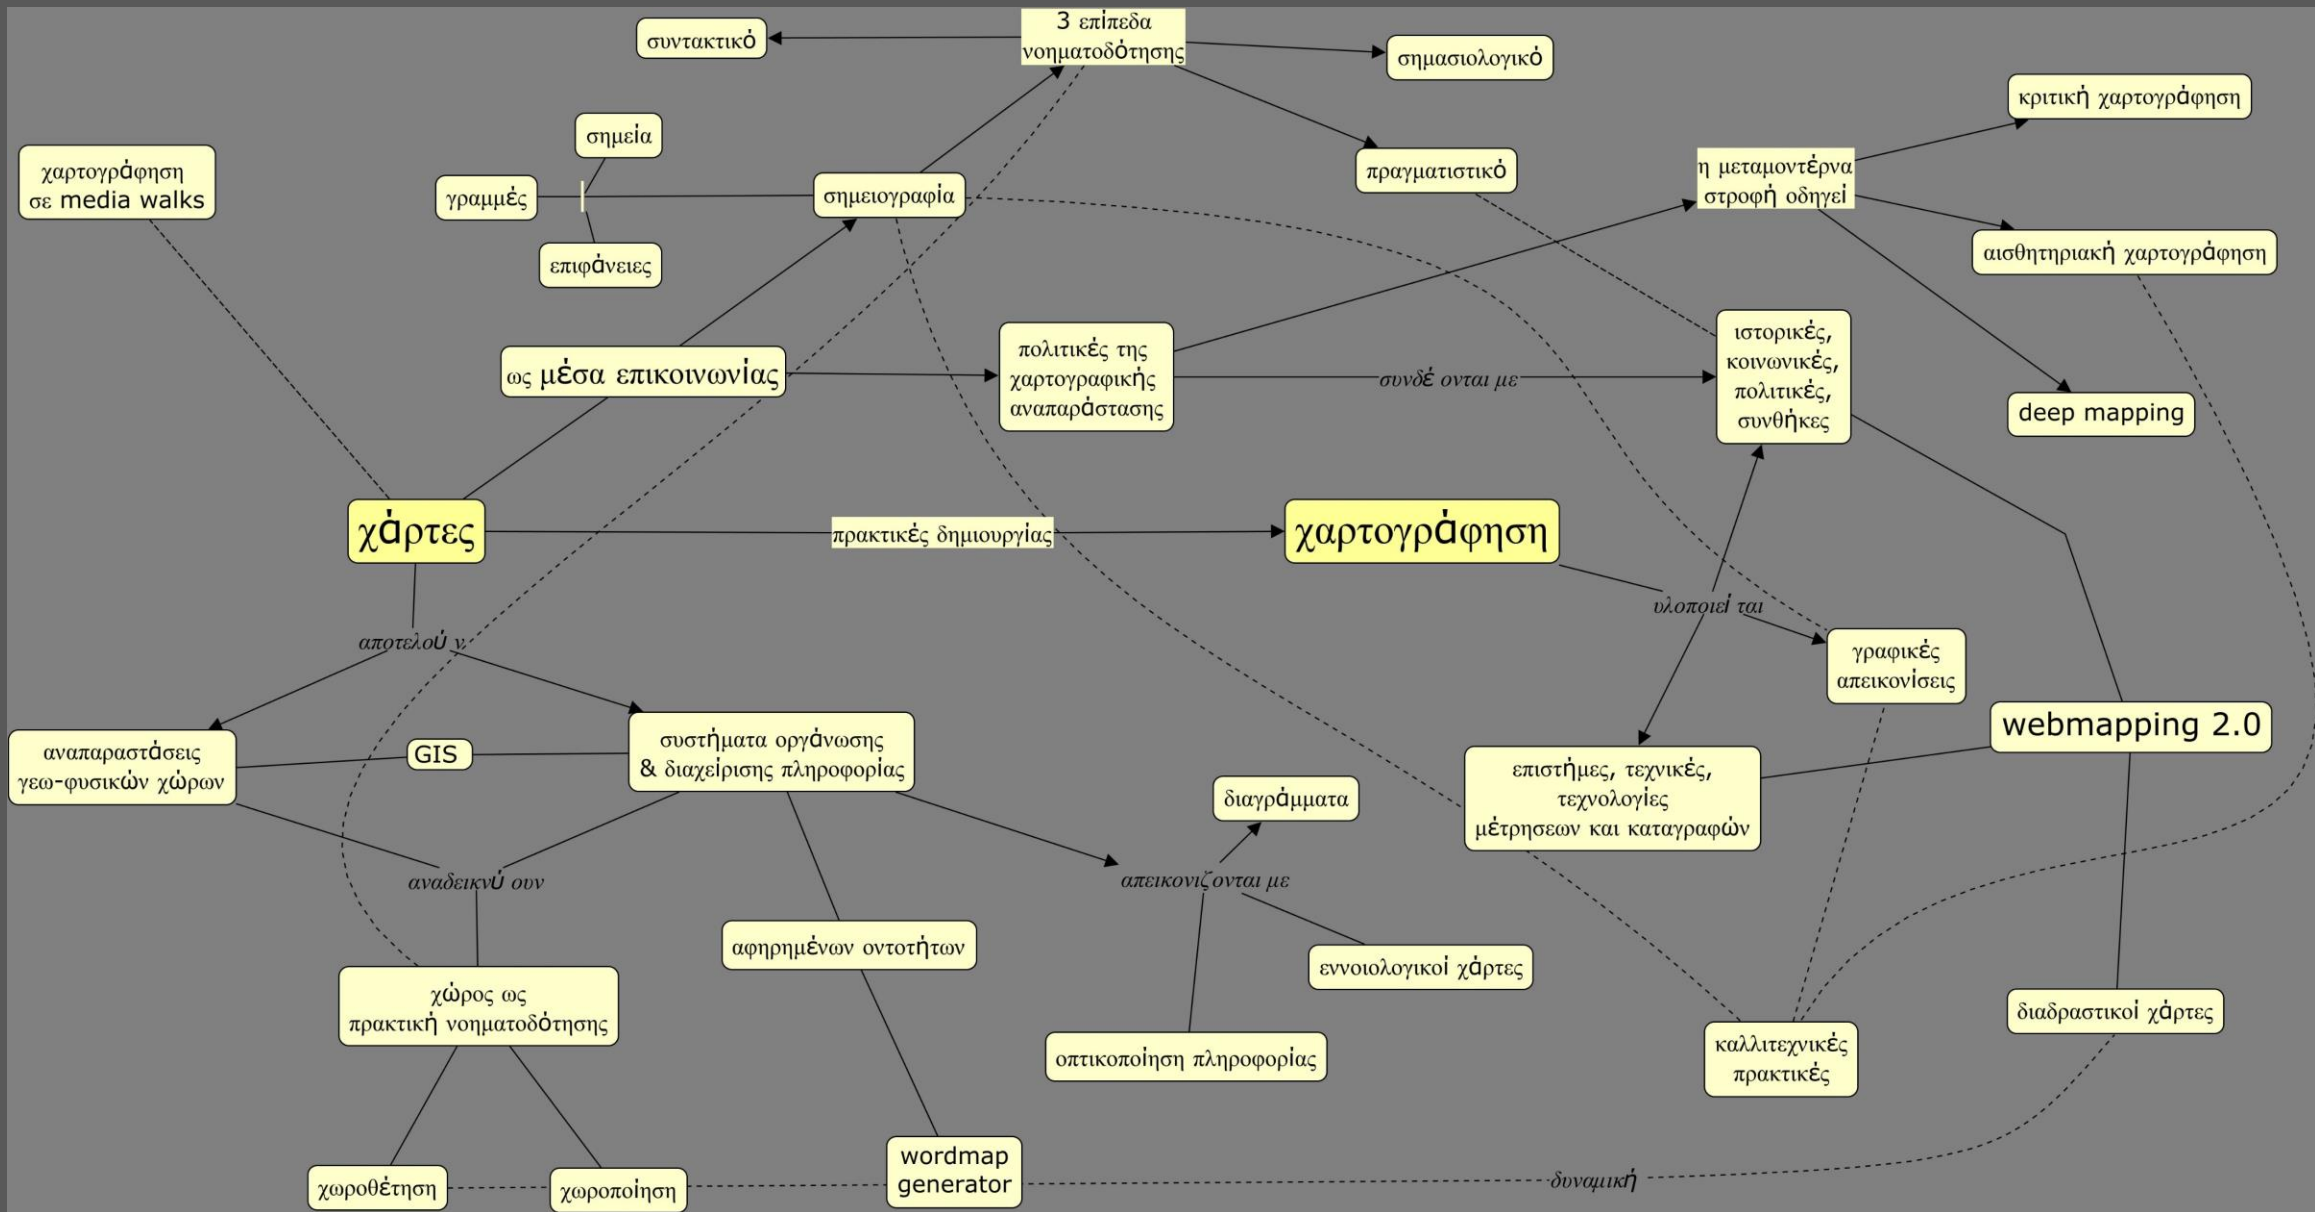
3 επίπεδα νοηματοδότησης

συντακτικό

σημασιολογικό

κριτική χαρτογράφηση

σημεία

χαρτογράφηση σε media walks

γραμμές

σημειογραφία

πραγματιστικό

η μεταμοντέρνα στροφή οδηγεί

επιφάνειες

αισθητηριακή χαρτογράφηση

πολιτικές της χαρτογραφικής αναπαράστασης

ιστορικές, κοινωνικές, πολιτικές, συνθήκες

ως μέσα επικοινωνίας

συνδέ ονται με

deep mapping

χάρτες

πρακτικές δημιουργίας

χαρτογράφηση

αποτελού ν

υλοποιεί ται

γραφικές απεικονίσεις

webmapping 2.0

αναπαραστάσεις γεω-φυσικών χώρων

GIS

συστήματα οργάνωσης & διαχείρισης πληροφορίας

επιστήμες, τεχνικές, τεχνολογίες μέτρησεων και καταγραφών

διαγράμματα

αναδεικνύ ουν

απεικονίζ ονται με

αφηρημένων οντοτήτων

εννοιολογικοί χάρτες

χώρος ως πρακτική νοηματοδότησης

διαδραστικοί χάρτες

καλλιτεχνικές πρακτικές

οπτικοποίηση πληροφορίας

wordmap generator

χωροθέτηση

χωροποίηση

δυναμική